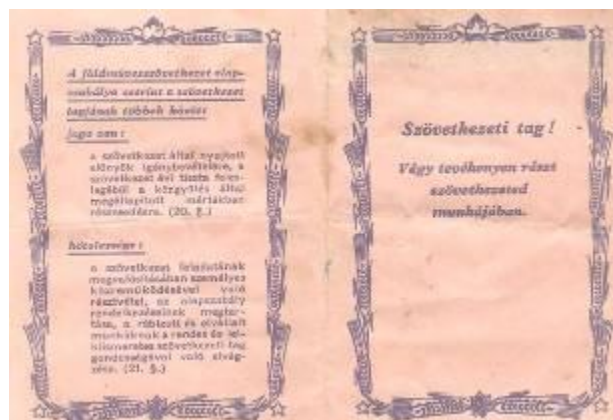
A földművesszövetkezet alapszabálya szerint a szövetkezet tagjának többek között

joga van:

a szövetkezet által nyujtott előnyök igénybevételére, a szövetkezet évi tiszta fennlegéből a közgyűlés által megállapított mértékben részesedésre. (20. §.)

kötelessége:

a szövetkezet feladatának megvalósításában személyes közreműködésével való részvétel, az alapszabály rendelkezéseinek megtartása, a rábízott és elvállalt munkáknak a rendes és lelkiismeretes szövetkezeti tag gondosságával való elvégzése. (21. §.)

Szövetkezeti tag!

Vegy tevékenyen részt szövetkezeted munkájában.